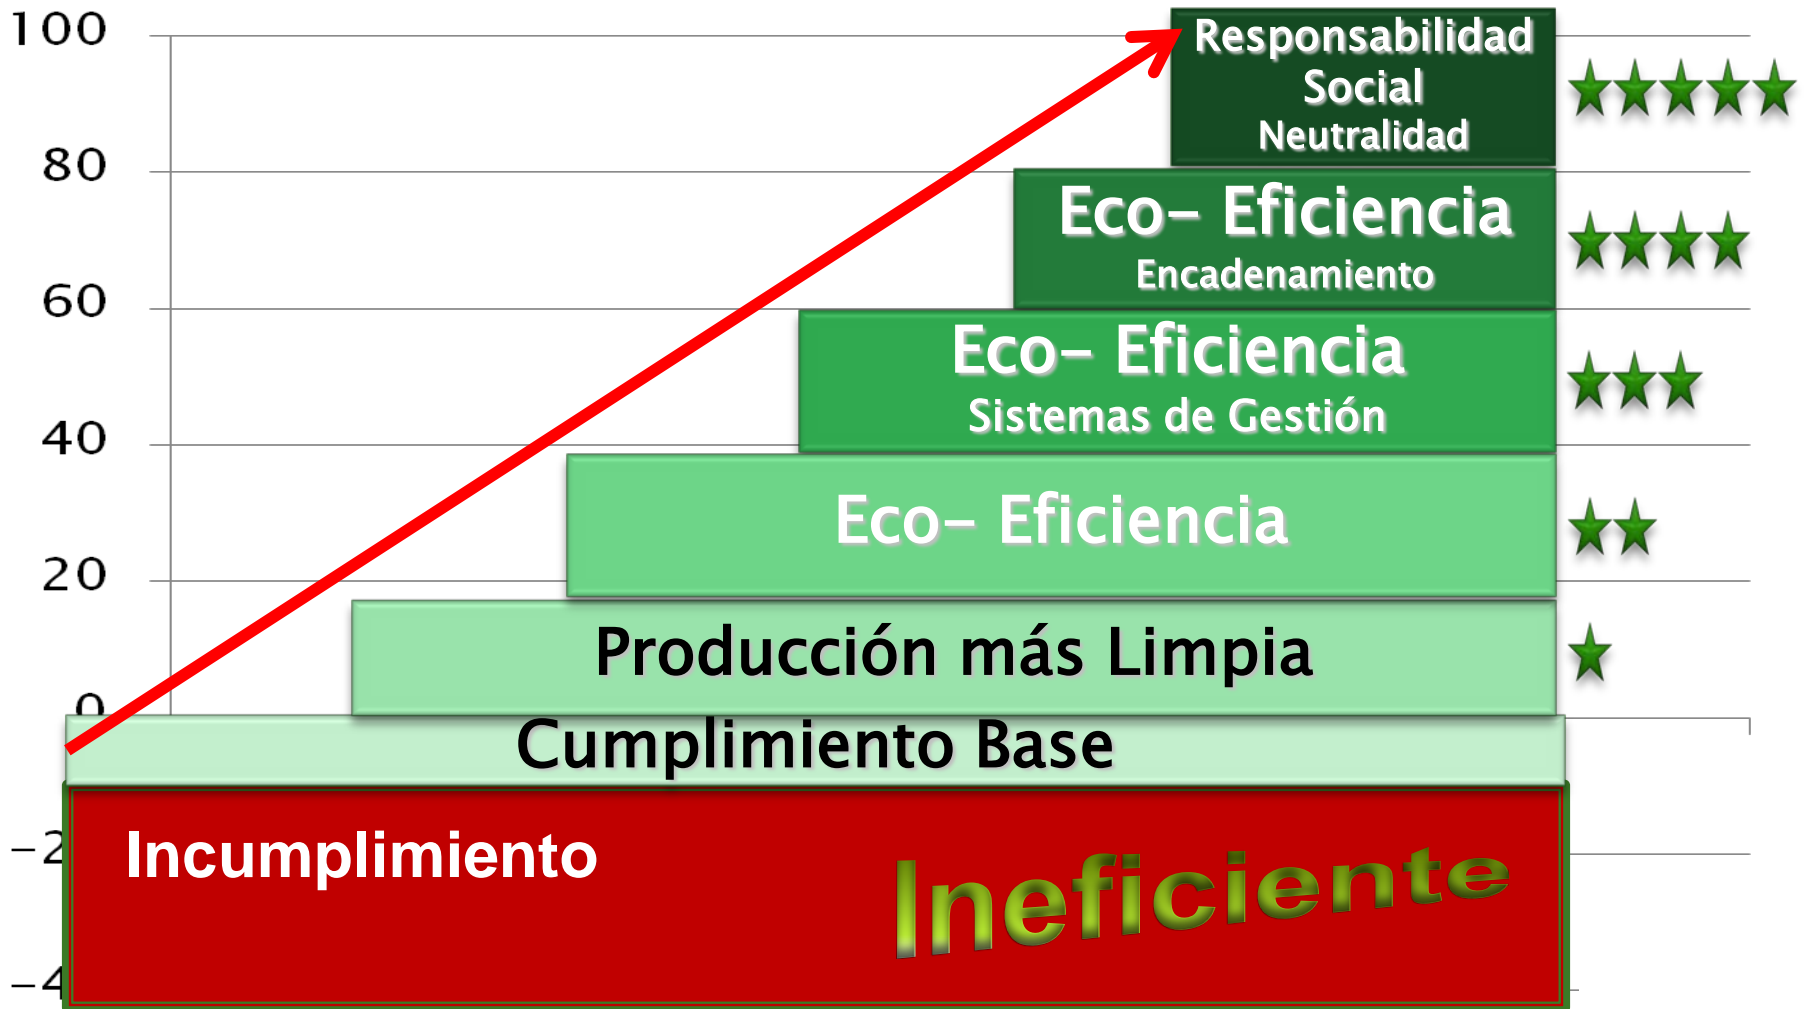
100
80
60
40
20
0
-2
-4

Responsabilidad Social Neutralidad
★★★★★

Eco- Eficiencia
Encadenamiento
★★★★

Eco- Eficiencia
Sistemas de Gestión
★★★

Eco- Eficiencia
★★

Producción más Limpia
★

Cumplimiento Base

Incumplimiento

Ineficiente